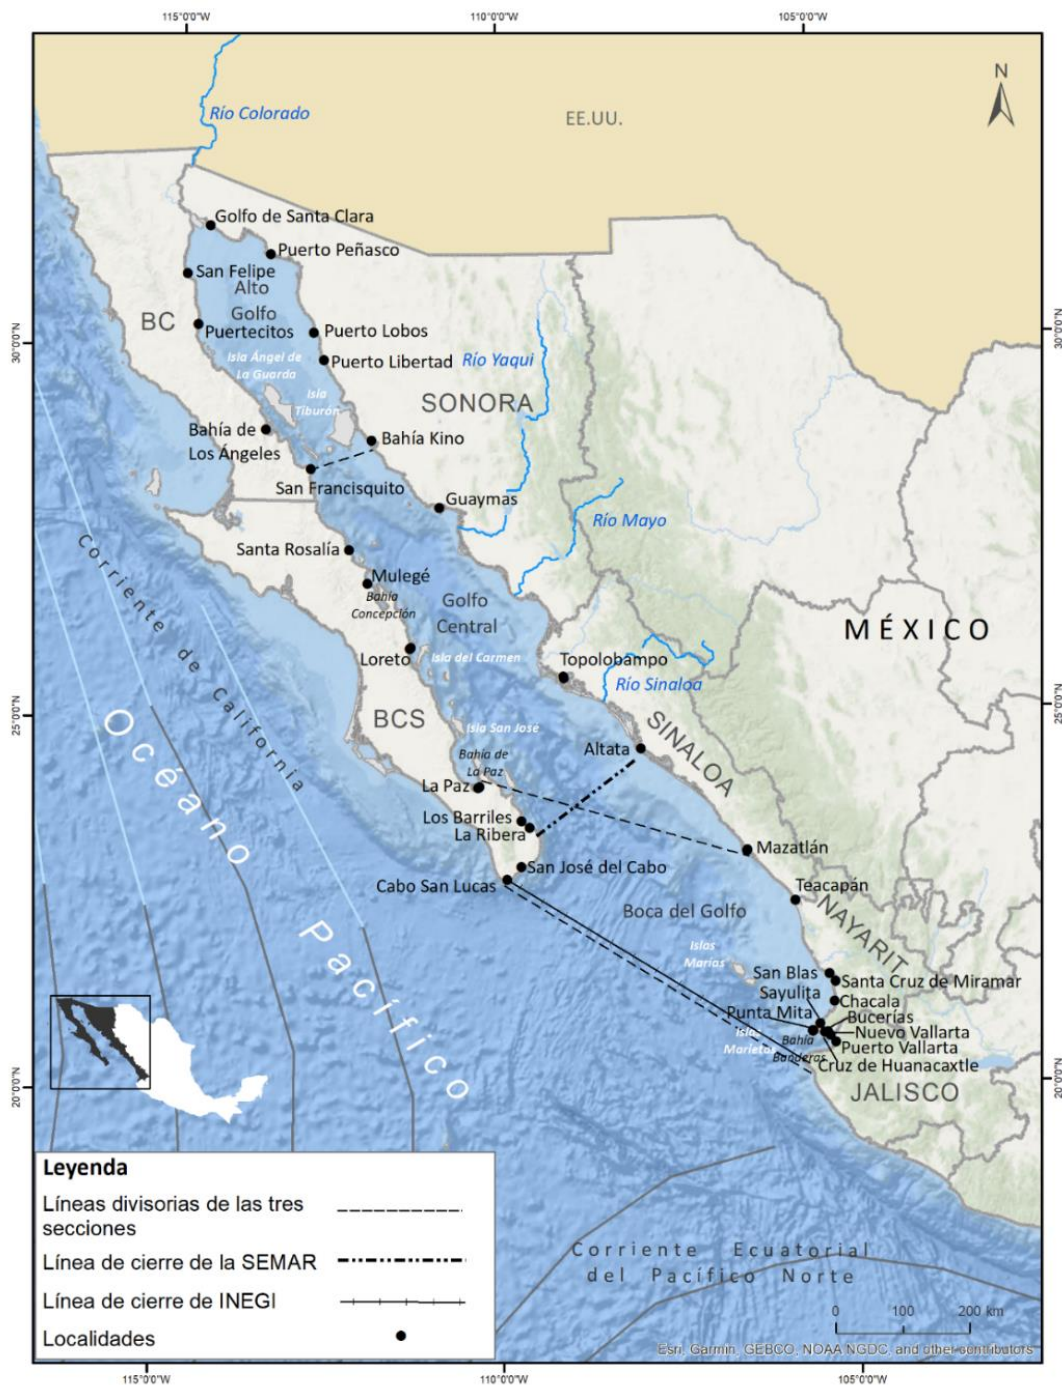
115°0'0"W
110°0'0"W
105°0'0"W

N

Río Colorado

EE.UU.

Golfo de Santa Clara
Puerto Peñasco
San Felipe
Alto
Golfo
BC
Puertecitos
Puerto Lobos
Puerto Libertad
Río Yaqui
Isla Ángel de La Guarda
Isla Tiburón
SONORA
Bahía de Los Ángeles
Bahía Kino
San Francisquito
Guaymas
Río Mayo
Santa Rosalía
Mulegé
Bahía Concepción
Golfo
Central
Loreto
Isla del Carmen
Topolobampo
Río Sinaloa
MÉXICO
BCS
Isla San José
Bahía de La Paz
SINALOA
Altata
La Paz
Los Barriles
La Ribera
Mazatlán
San José del Cabo
Cabo San Lucas
Teacapán
Boca del Golfo
NAYARIT
Islas Marías
San Blas
Santa Cruz de Miramar
Sayulita
Chacala
Punta Mita
Bucerías
Islas Marietas
Nuevo Vallarta
Bahía Banderas
Puerto Vallarta
Cruz de Huanacaxtle
JALISCO

Corriente de California
Océano Pacífico

30°0'0"N
25°0'0"N
20°0'0"N

Leyenda
Líneas divisorias de las tres secciones
Línea de cierre de la SEMAR
Línea de cierre de INEGI
Localidades

Corriente Ecuatorial del Pacífico Norte

0 100 200 km

Esri, Garmin, GEBCO, NOAA NGDC, and other contributors

115°0'0"W
110°0'0"W
105°0'0"W